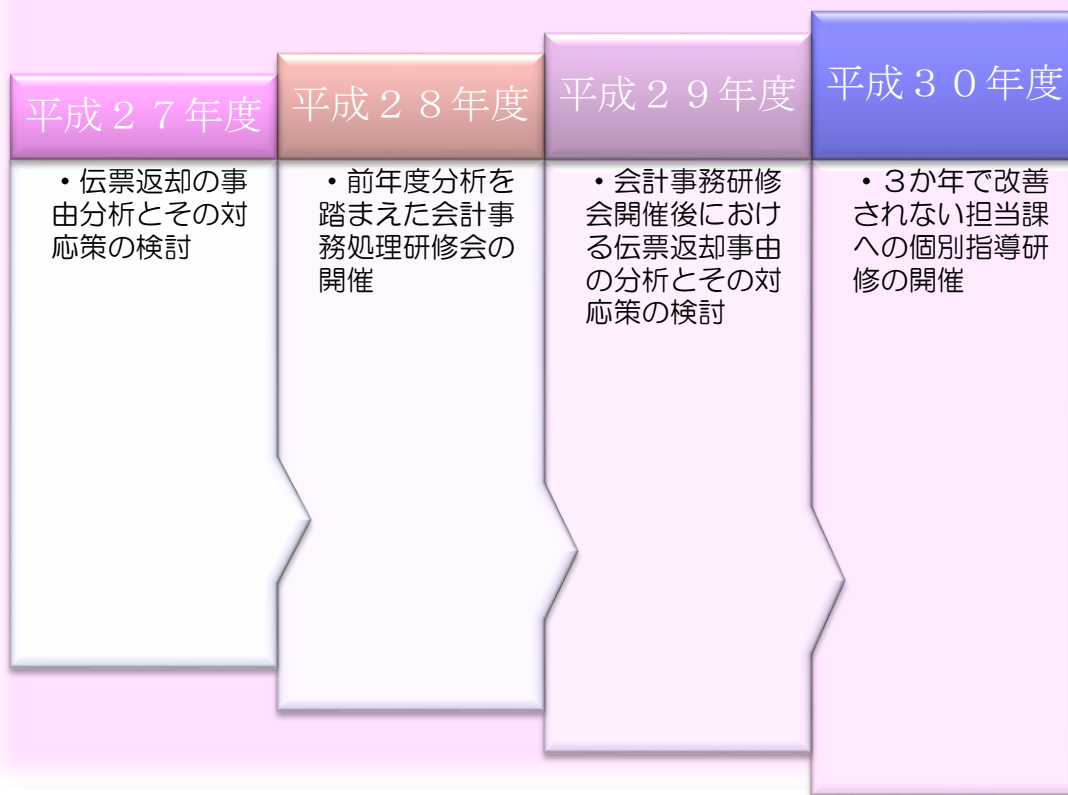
平成２７年度

・伝票返却の事由分析とその対応策の検討

平成２８年度

・前年度分析を踏まえた会計事務処理研修会の開催

平成２９年度

・会計事務研修会開催後における伝票返却事由の分析とその対応策の検討

平成３０年度

・３か年で改善されない担当課への個別指導研修の開催